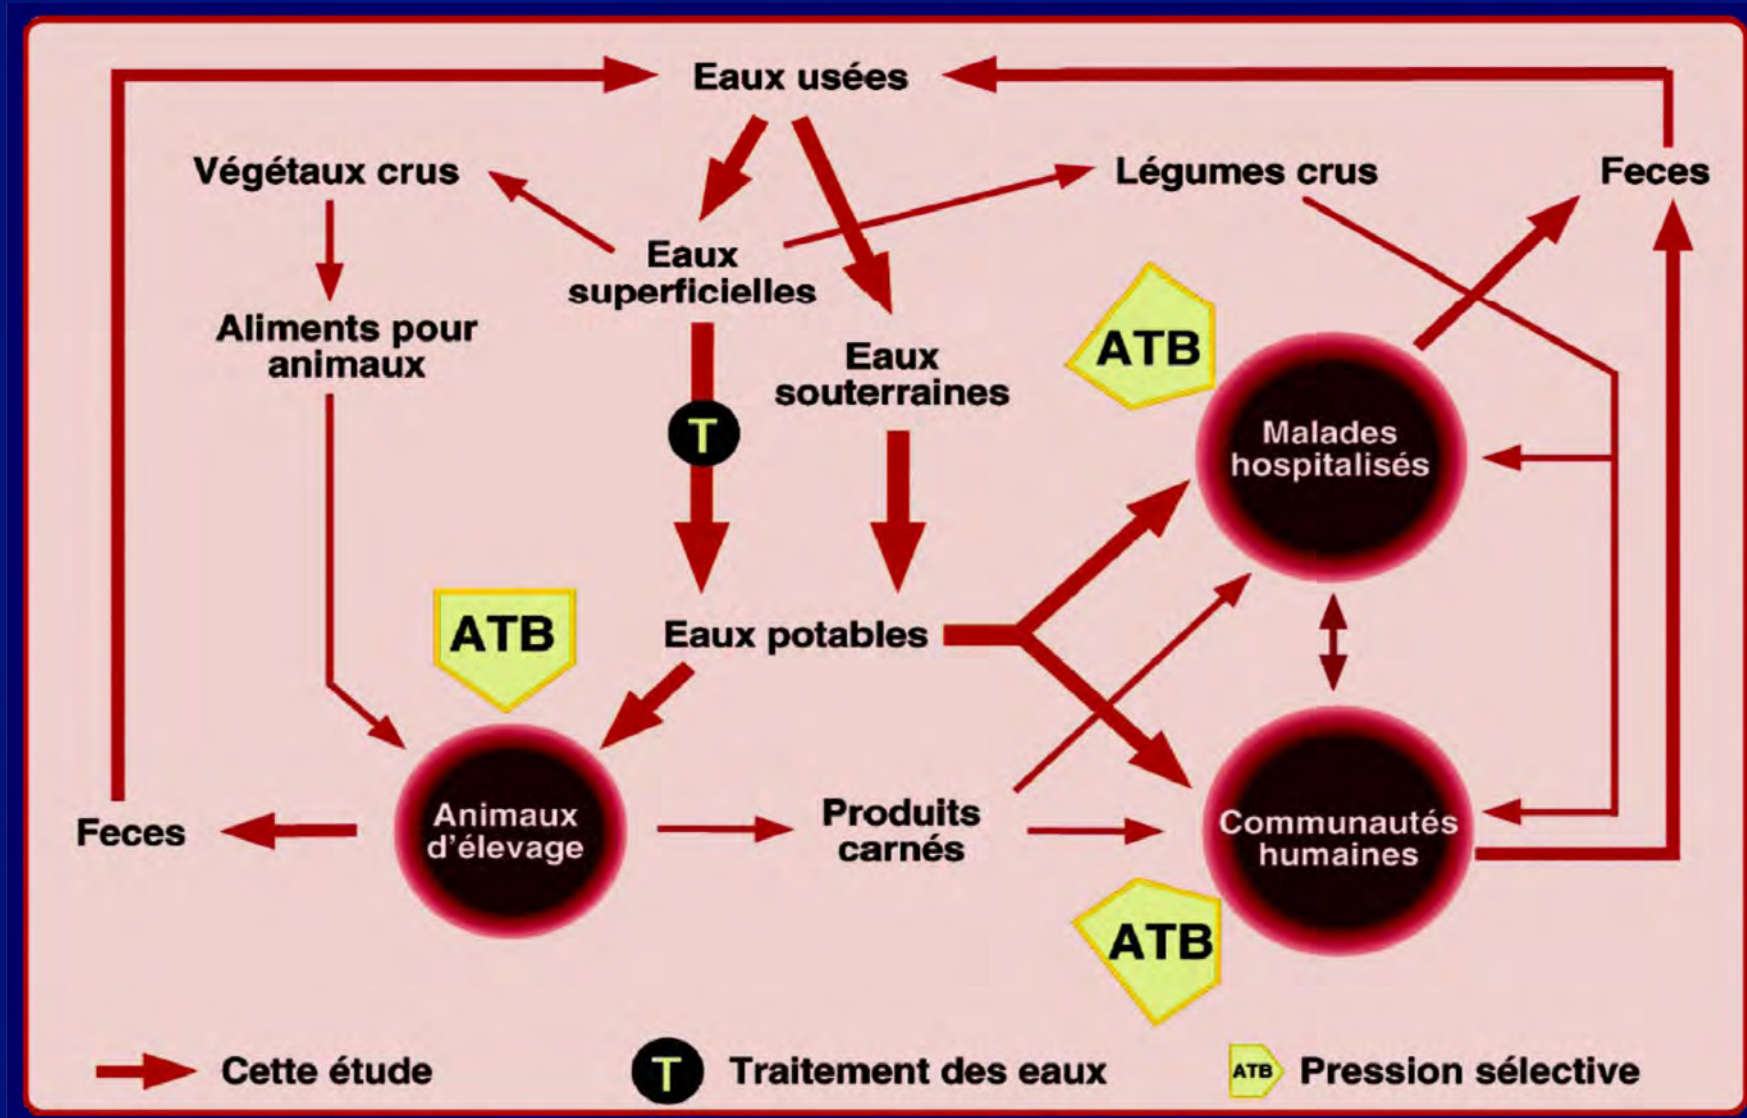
Eaux usées

Végétaux crus

Légumes crus

Feces

Eaux superficielles

Aliments pour animaux

Eaux souterraines

ATB

T

Malades hospitalisés

ATB

Eaux potables

Animaux d'élevage

Feces

Produits carnés

Communautés humaines

ATB

Cette étude

T Traitement des eaux

ATB Pression sélective